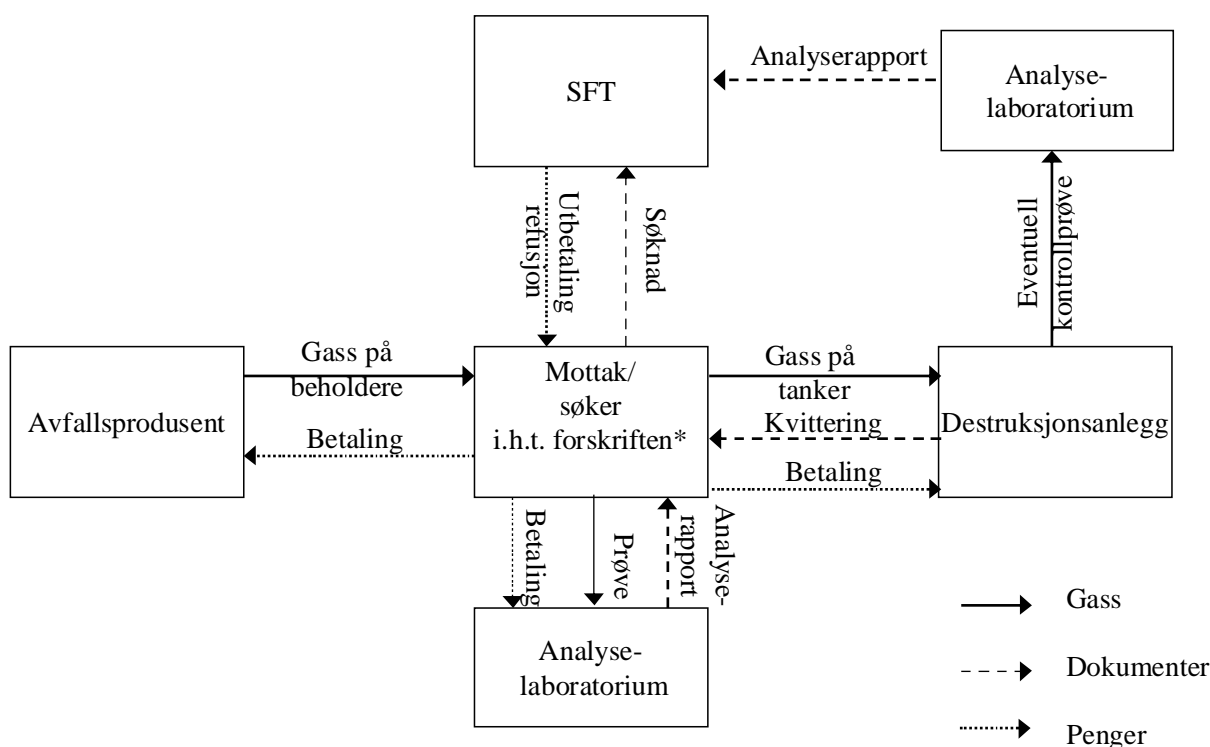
SFT

Analyserapport

Analyselaboratorium

Utbetaling refusjon

Søknad

Eventuell kontrollprøve

Avfallsprodusent

Gass på beholdere

Betaling

Mottak/ søker i.h.t. forskriften*

Gass på tanker

Kvittering

Betaling

Destruksjonsanlegg

Betaling

Prøve

Analyserapport

Analyselaboratorium

Gass

Dokumenter

Penger